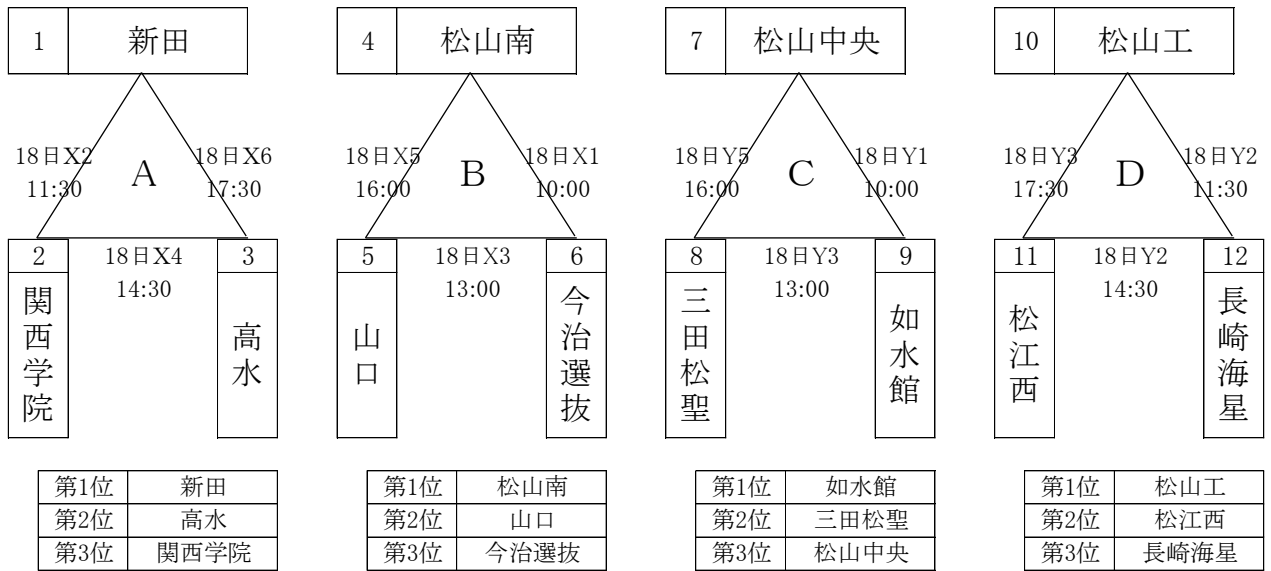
1 新田

18日X2 11:30

A

18日X6 17:30

2 関西学院

18日X4 14:30

3 高水

| 第1位 | 新田 |
|---|---|
| 第2位 | 高水 |
| 第3位 | 関西学院 |

4 松山南

18日X5 16:00

B

18日X1 10:00

5 山口

18日X3 13:00

6 今治選抜

| 第1位 | 松山南 |
|---|---|
| 第2位 | 山口 |
| 第3位 | 今治選抜 |

7 松山中央

18日Y5 16:00

C

18日Y1 10:00

8 三田松聖

18日Y3 13:00

9 如水館

| 第1位 | 如水館 |
|---|---|
| 第2位 | 三田松聖 |
| 第3位 | 松山中央 |

10 松山工

18日Y3 17:30

D

18日Y2 11:30

11 松江西

18日Y2 14:30

12 長崎海星

| 第1位 | 松山工 |
|---|---|
| 第2位 | 松江西 |
| 第3位 | 長崎海星 |